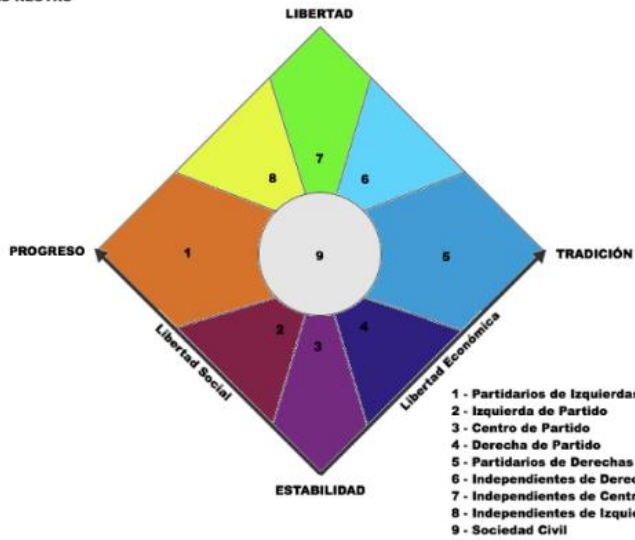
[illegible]

LIBERTAD

PROGRESO

TRADICIÓN

ESTABILIDAD

7

8

6

1

9

5

2

4

3

Libertad Social

Libertad Económica

1 - Partidarios de Izquierdas
2 - Izquierda de Partido
3 - Centro de Partido
4 - Derecha de Partido
5 - Partidarios de Derechas
6 - Independientes de Derec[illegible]
7 - Independientes de Centr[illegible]
8 - Independientes de Izqui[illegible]
9 - Sociedad Civil